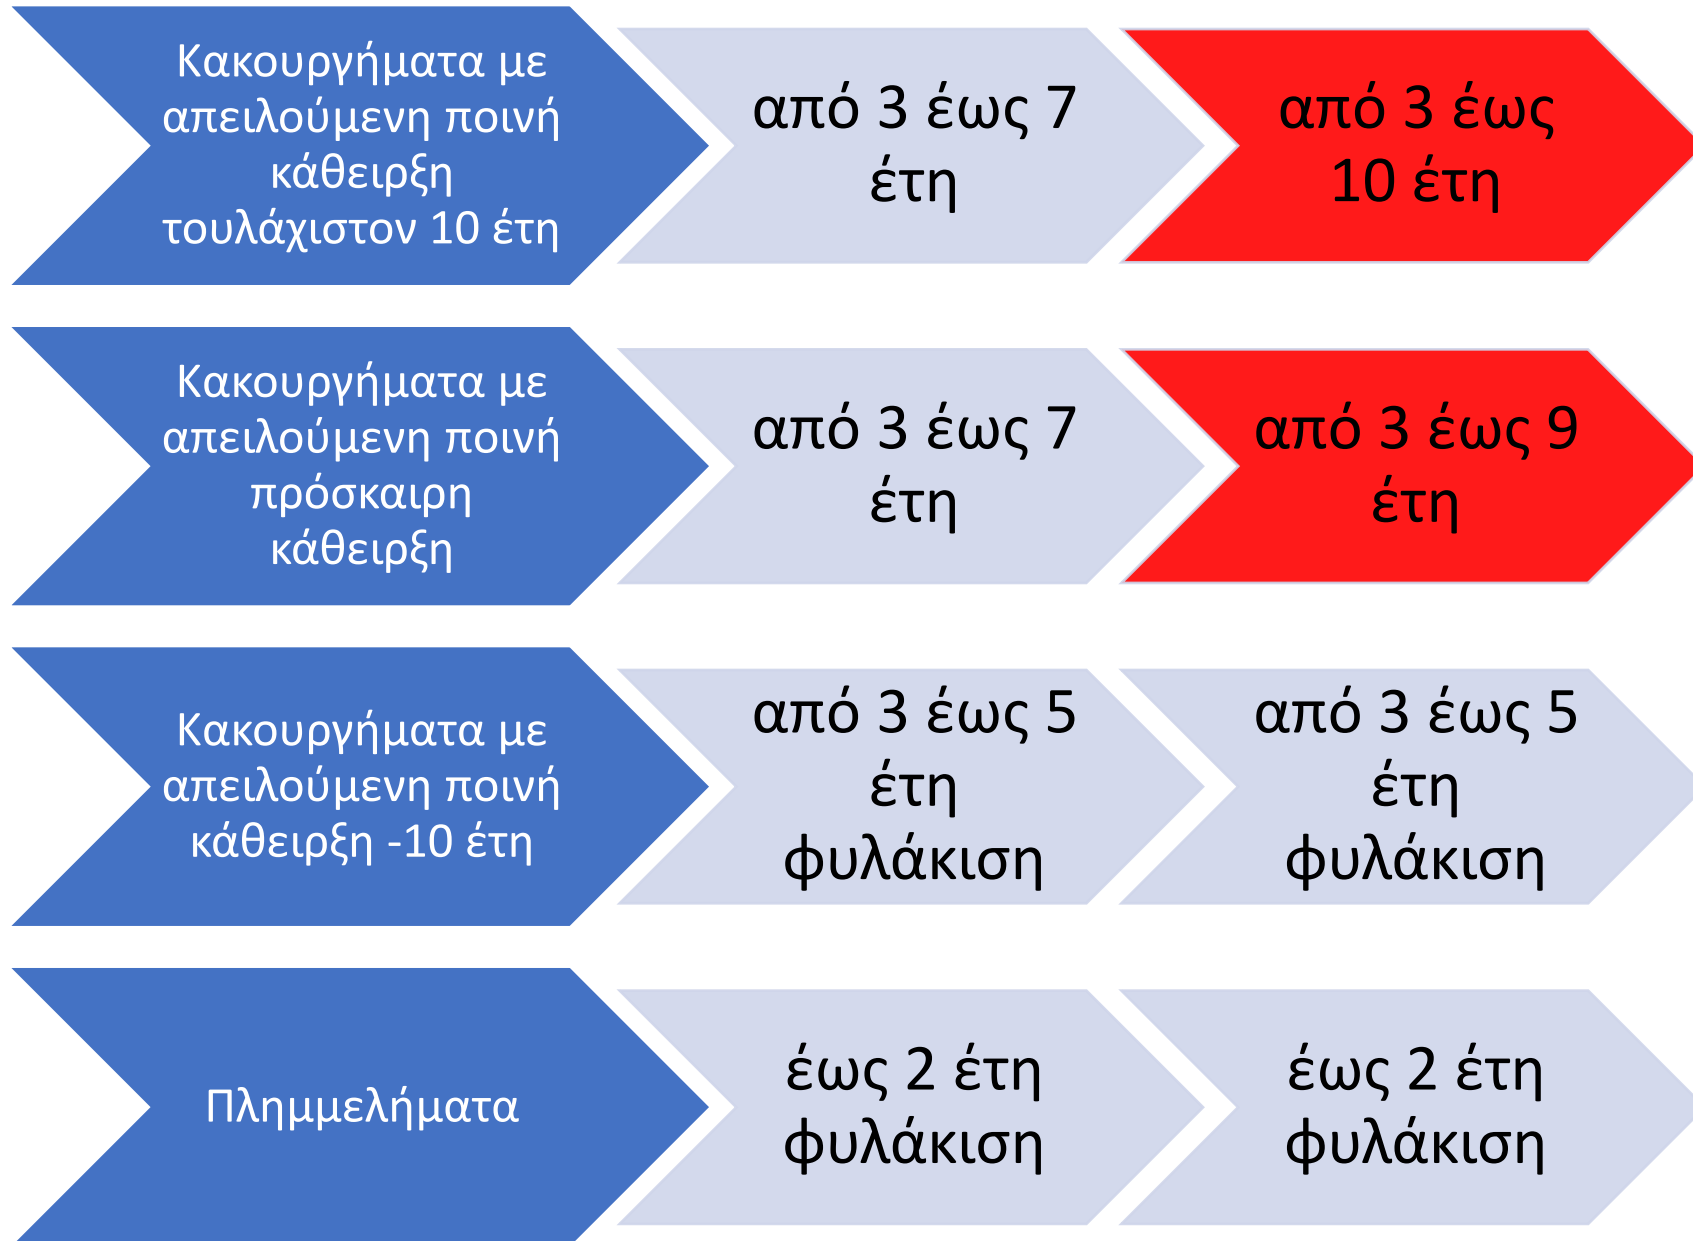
Κακουργήματα με απειλούμενη ποινή κάθειρξη τουλάχιστον 10 έτη

από 3 έως 7 έτη

από 3 έως 10 έτη

Κακουργήματα με απειλούμενη ποινή πρόσκαιρη κάθειρξη

από 3 έως 7 έτη

από 3 έως 9 έτη

Κακουργήματα με απειλούμενη ποινή κάθειρξη -10 έτη

από 3 έως 5 έτη φυλάκιση

από 3 έως 5 έτη φυλάκιση

Πλημμελήματα

έως 2 έτη φυλάκιση

έως 2 έτη φυλάκιση